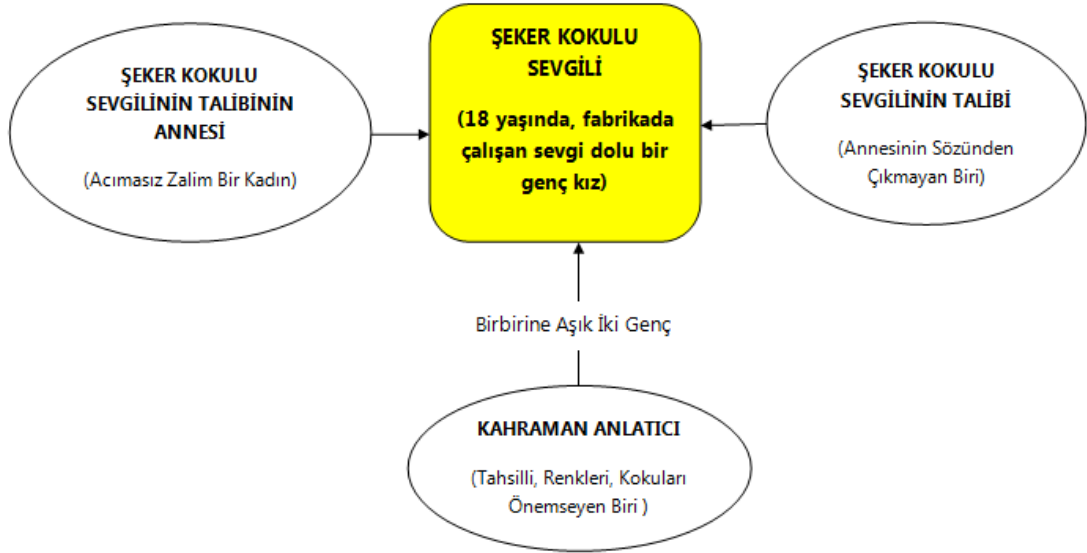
ŞEKER KOKULU SEVGİLİNİN TALİBİNİN ANNESİ

(Acımasız Zalim Bir Kadın)

ŞEKER KOKULU SEVGİLİ

(18 yaşında, fabrikada çalışan sevgi dolu bir genç kız)

ŞEKER KOKULU SEVGİLİNİN TALİBİ

(Annesinin Sözünden Çıkmayan Biri)

Birbirine Aşık İki Genç

KAHRAMAN ANLATICI

(Tahsilli, Renkleri, Kokuları Önemseyen Biri )